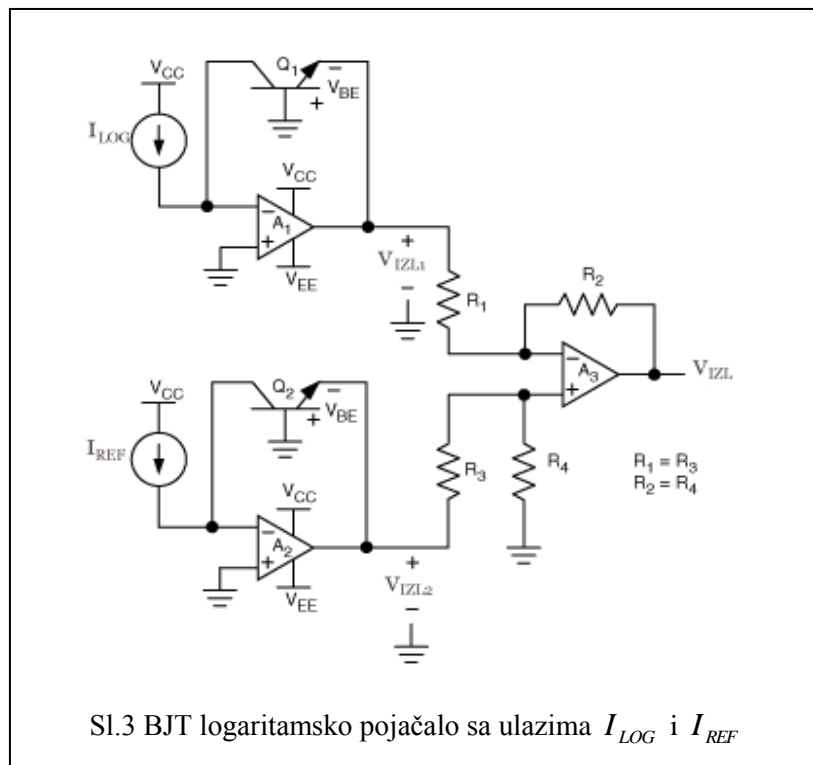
$V_{CC}$

$Q_1$

$-$
$V_{BE}$
$+$

$I_{LOG}$

$V_{CC}$

$-$
$A_1$
$+$

$V_{EE}$

$+$
$V_{IZL1}$
$-$

$R_1$

$R_2$

$-$
$A_3$
$+$

$V_{IZL}$

$V_{CC}$

$Q_2$

$-$
$V_{BE}$
$+$

$I_{REF}$

$R_3$

$R_4$

$R_1 = R_3$
$R_2 = R_4$

$V_{CC}$

$-$
$A_2$
$+$

$V_{EE}$

$+$
$V_{IZL2}$
$-$

Sl.3 BJT logaritamsko pojačalo sa ulazima $I_{LOG}$ i $I_{REF}$